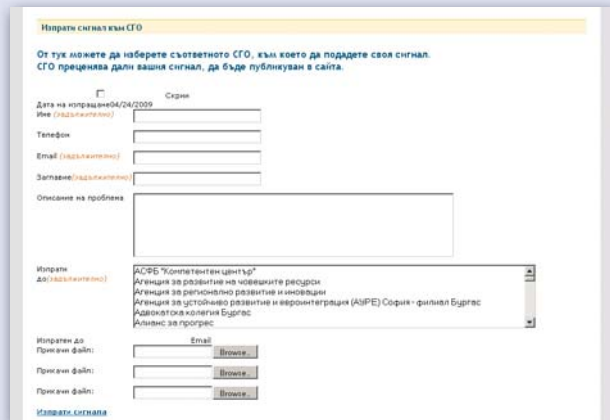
Изпрати сигнал към СГО

От тук можете да наберете съответното СГО, към което да подадете своя сигнал. СГО преценява дали вашия сигнал, да бъде публикуван в сайта.

Скрии

Дата на изпращане04/24/2009

Име (задължително)

Телефон

Email (задължително)

Заглавие(задължително)

Описание на проблема

Изпрати до(задължително)

АСФБ "Компетентен център"
Агенция за развитие на човешките ресурси
Агенция за регионално развитие и иновации
Агенция за устойчиво развитие и евроинтеграция (АУРЕ) София - филиал Бургас
Адвокатска колегия Бургас
Алианс за прогрес

Изпратен до

Email

Прикачи файл: Browse...

Прикачи файл: Browse...

Прикачи файл: Browse...

Изпрати сигнала